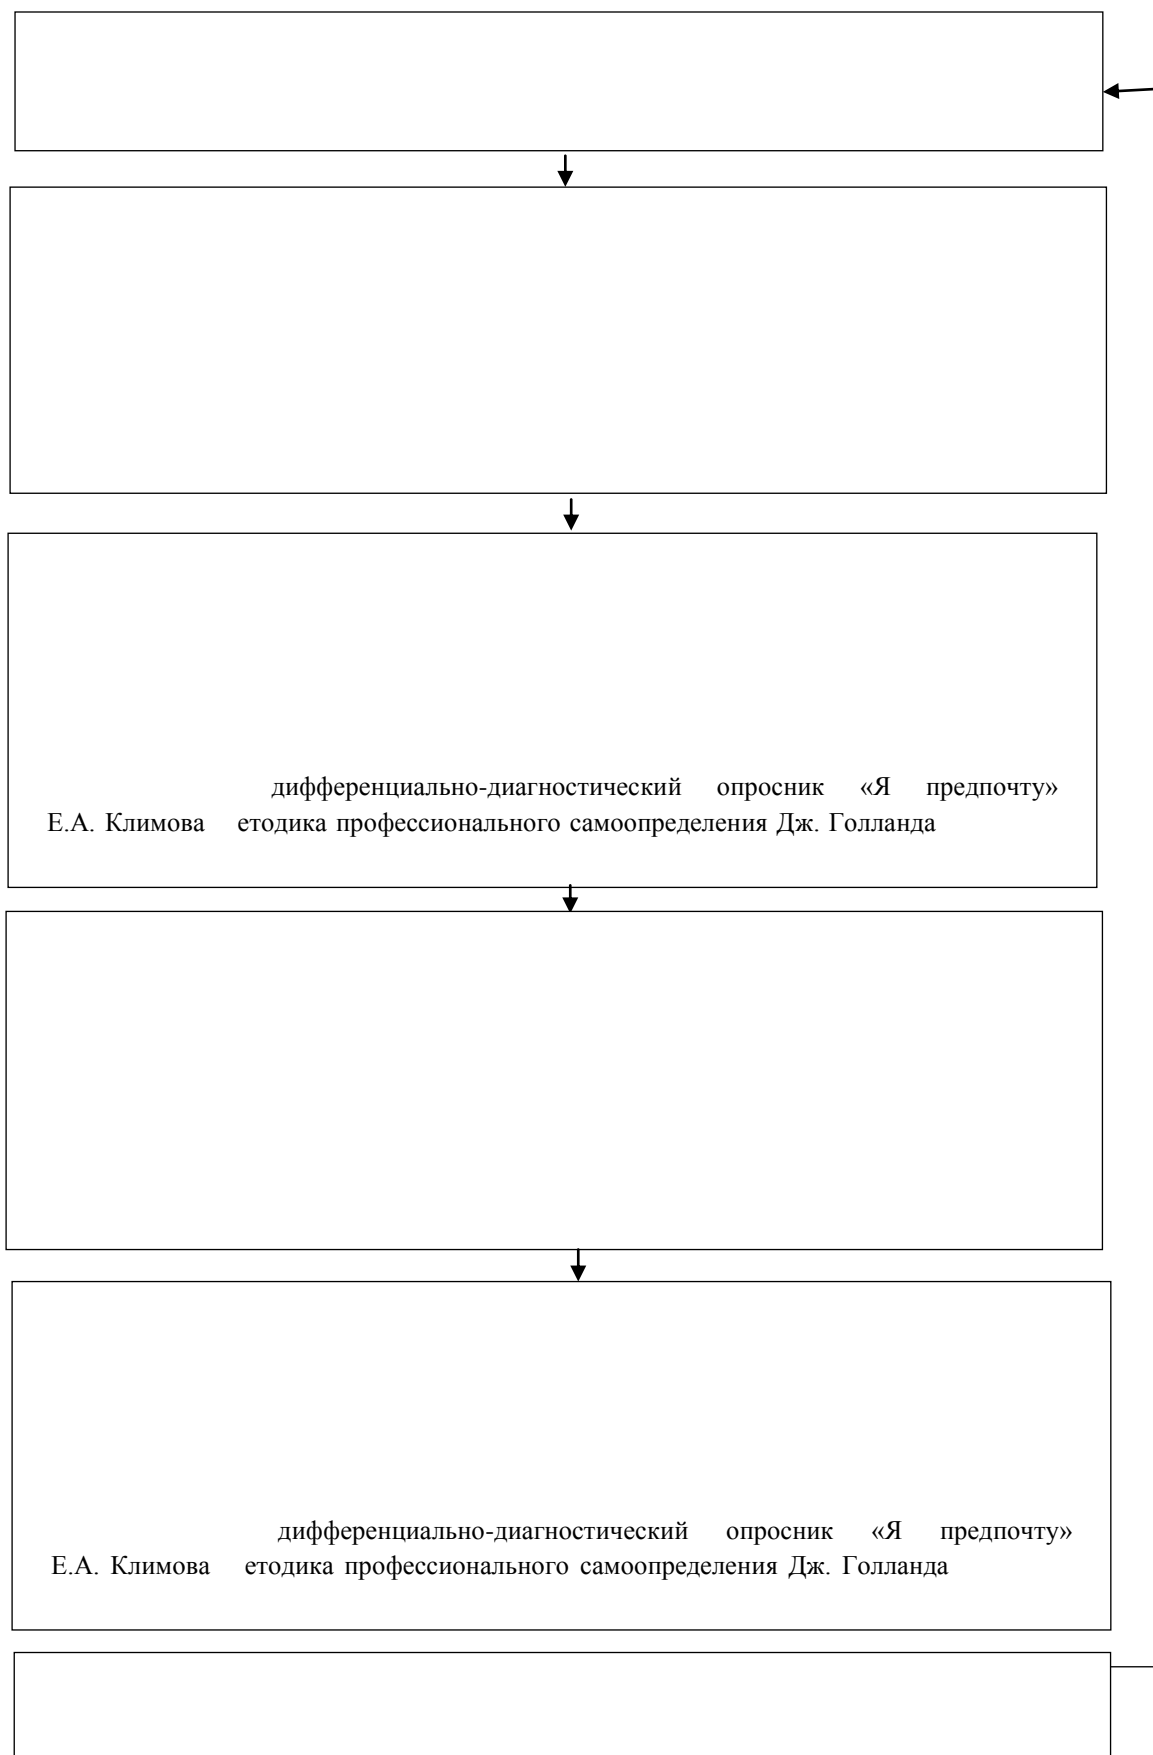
дифференциально-диагностический опросник «Я предпочту» Е.А. Климова етодика профессионального самоопределения Дж. Голланда

дифференциально-диагностический опросник «Я предпочту» Е.А. Климова етодика профессионального самоопределения Дж. Голланда